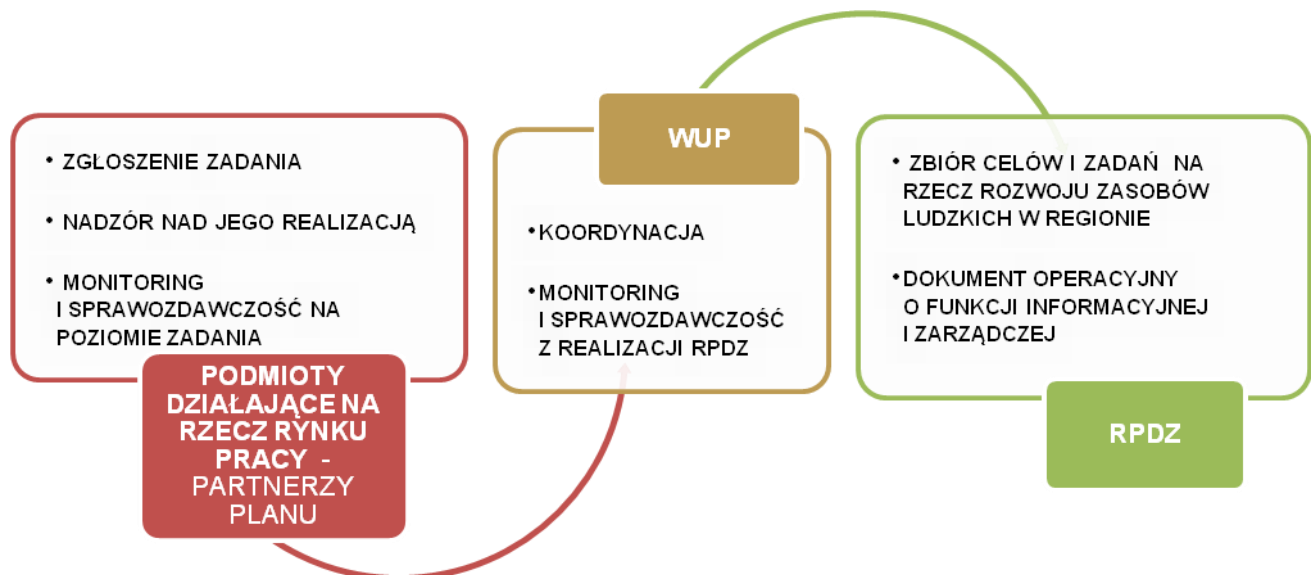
• ZGŁOSZENIE ZADANIA

• NADZÓR NAD JEGO REALIZACJĄ

• MONITORING I SPRAWOZDAWCZOŚĆ NA POZIOMIE ZADANIA

PODMIOTY DZIAŁAJĄCE NA RZECZ RYNKU PRACY - PARTNERZY PLANU

WUP

• KOORDYNACJA

• MONITORING I SPRAWOZDAWCZOŚĆ Z REALIZACJI RPDZ

• ZBIÓR CELÓW I ZADAŃ NA RZECZ ROZWOJU ZASOBÓW LUDZKICH W REGIONIE

• DOKUMENT OPERACYJNY O FUNKCJI INFORMACYJNEJ I ZARZĄDCZEJ

RPDZ